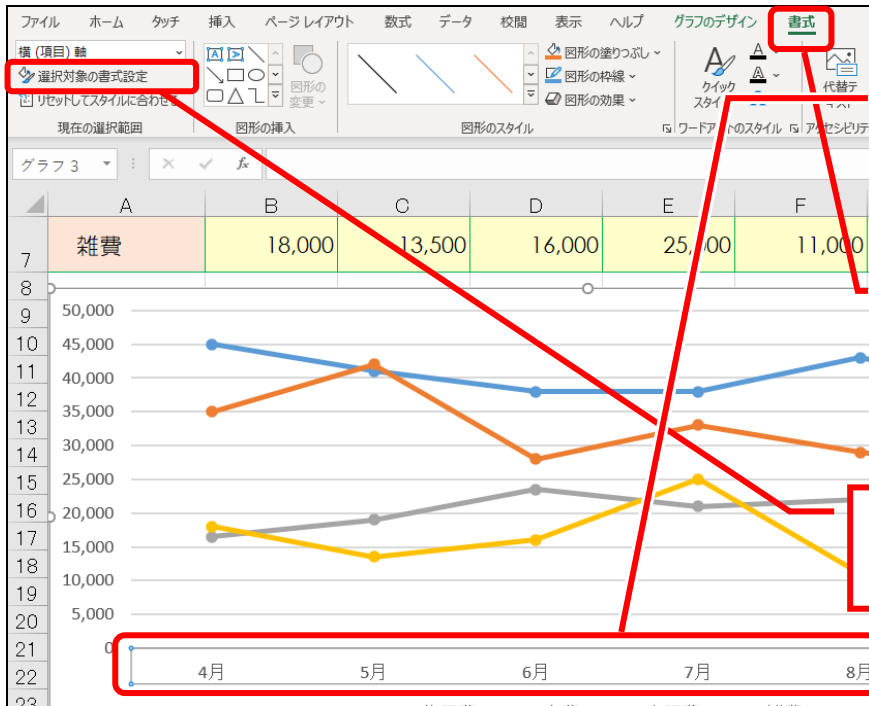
ファイル ホーム タッチ 挿入 ページ レイアウト 数式 データ 校閲 表示 ヘルプ グラフのデザイン 書式

横 (項目) 軸
選択対象の書式設定
リセットしてスタイルに合わせる
現在の選択範囲

図形の変更
図形の挿入

図形の塗りつぶし
図形の枠線
図形の効果
図形のスタイル

クイックスタイル
ワードアートのスタイル
代替テキスト
アクセシビリティ

グラフ 3

fx

| | A | B | C | D | E | F |
|---|---|---|---|---|---|---|
| 7 | 雑費 | 18,000 | 13,500 | 16,000 | 25,000 | 11,000 |

8
9
10
11
12
13
14
15
16
17
18
19
20
21
22
23

50,000
45,000
40,000
35,000
30,000
25,000
20,000
15,000
10,000
5,000
0

4月 5月 6月 7月 8月